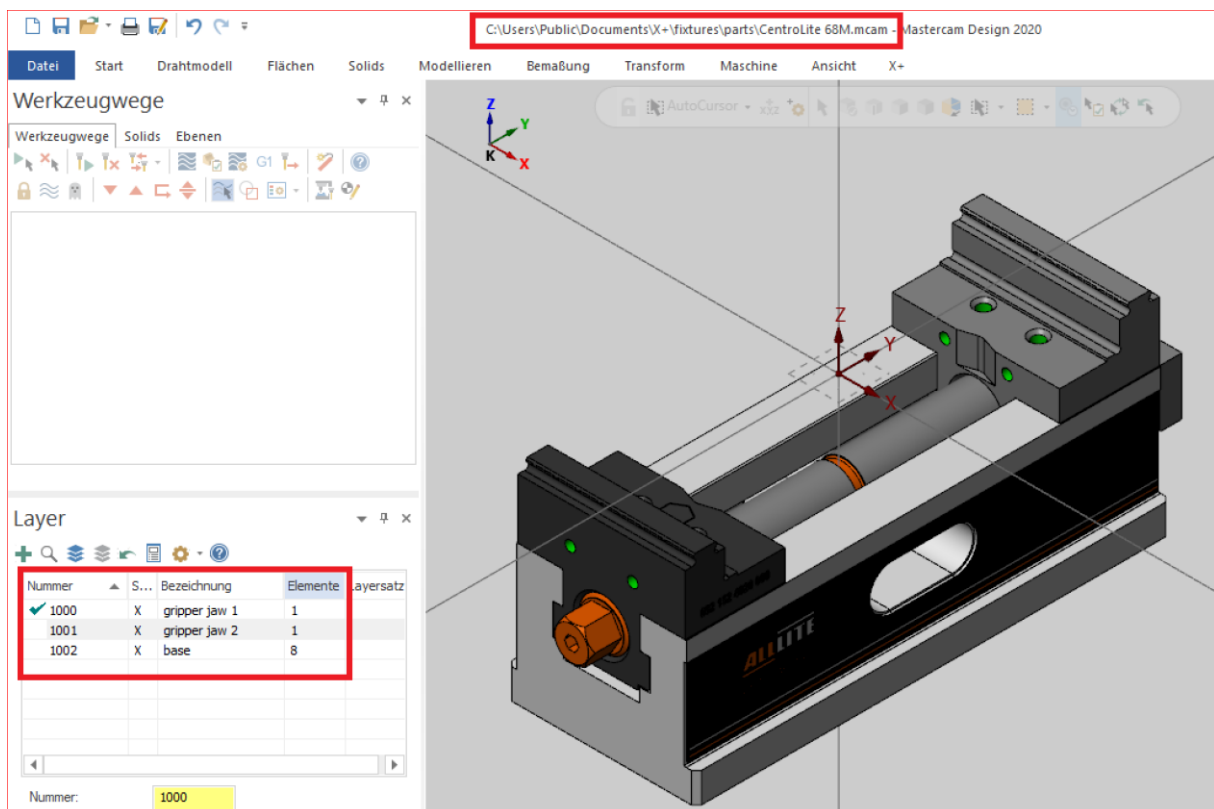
C:\Users\Public\Documents\X+\fixtures\parts\CentroLite 68M.mcam - Mastercam Design 2020

Datei Start Drahtmodell Flächen Solids Modellieren Bemaßung Transform Maschine Ansicht X+

Werkzeugwege

Werkzeugwege Solids Ebenen

G1

AutoCursor

Z
Y
K
X

Z
Y
X

ALLLITE

Layer

| Nummer | S... | Bezeichnung | Elemente | Layersatz |
|---|---|---|---|---|
| 1000 | X | gripper jaw 1 | 1 | |
| 1001 | X | gripper jaw 2 | 1 | |
| 1002 | X | base | 8 | |

Nummer: 1000